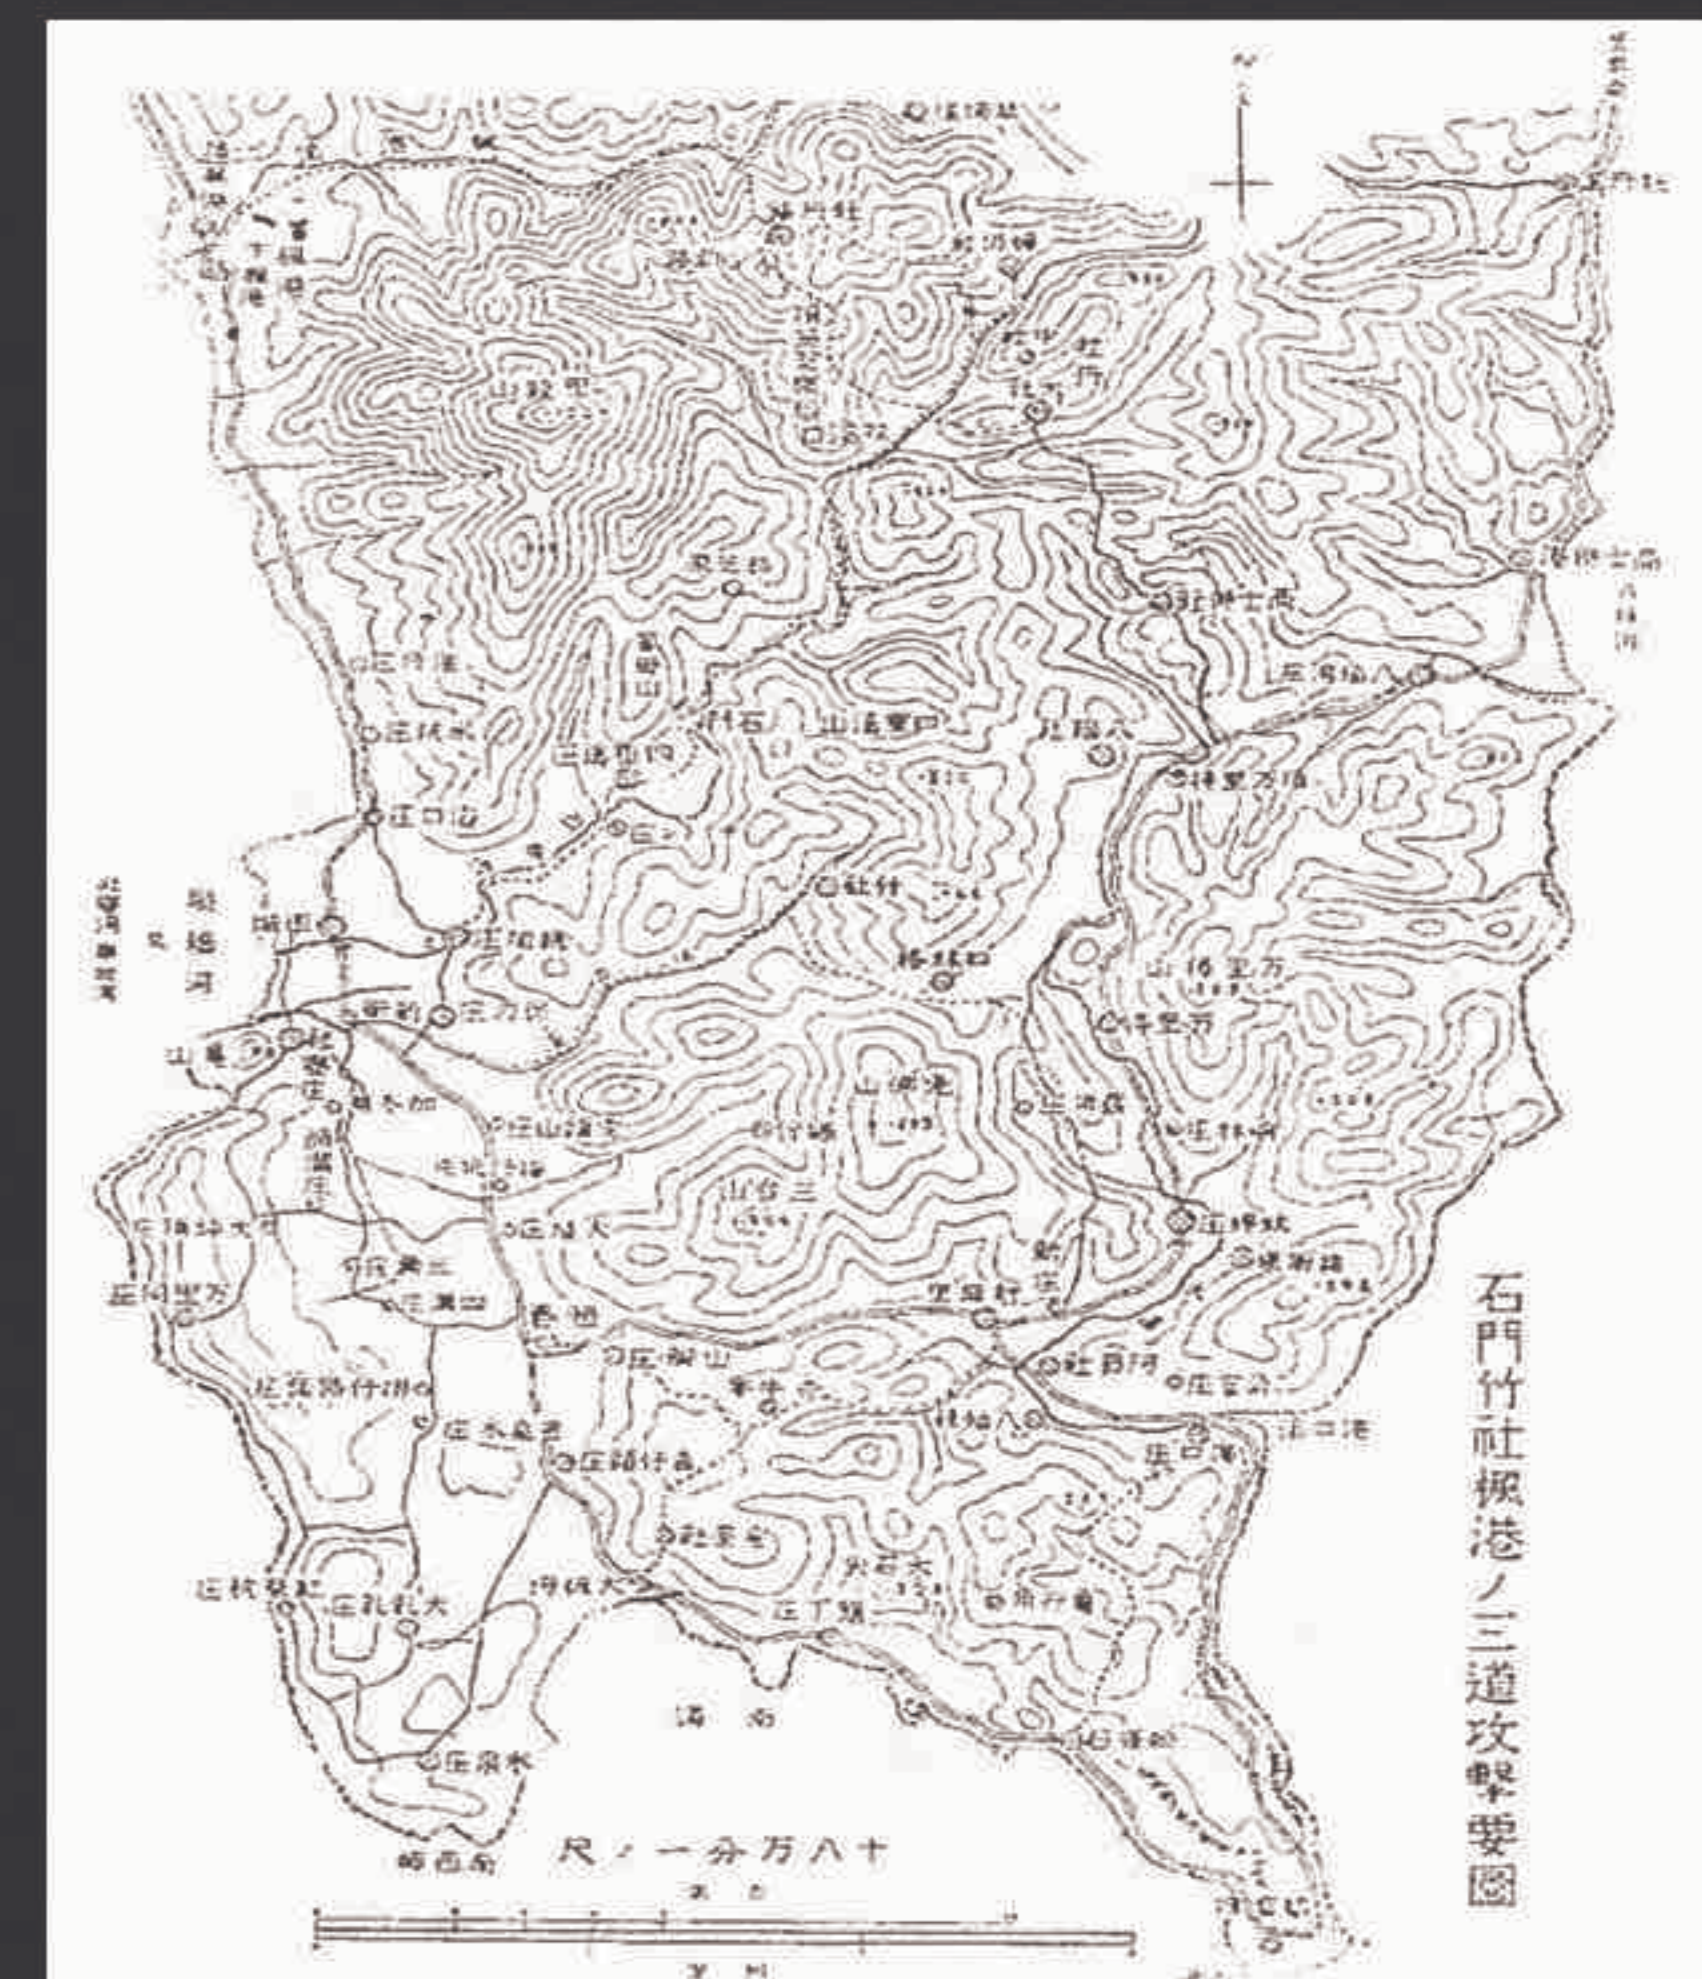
石門竹社楓港ノ三道攻撃要圖

尺ノ一分万八十

湾南

山殺里

山渓四

山份三

山猪老

山谷至万

庄竹坑

庄林米

庄口迦

庄加統

庄力吹

庄山猪

庄大山

庄清三

庄清四

庄潭仔崎

庄永昌

庄頭仔崎

庄牡丹

庄乳大

庄埔大

庄泉水

鼻西南

庄坑楓

庄口港

庄宮公

社牡丹

社竹

社女

林万里

庄山社

庄林社

庄坑大

社加林

庄埔大仔